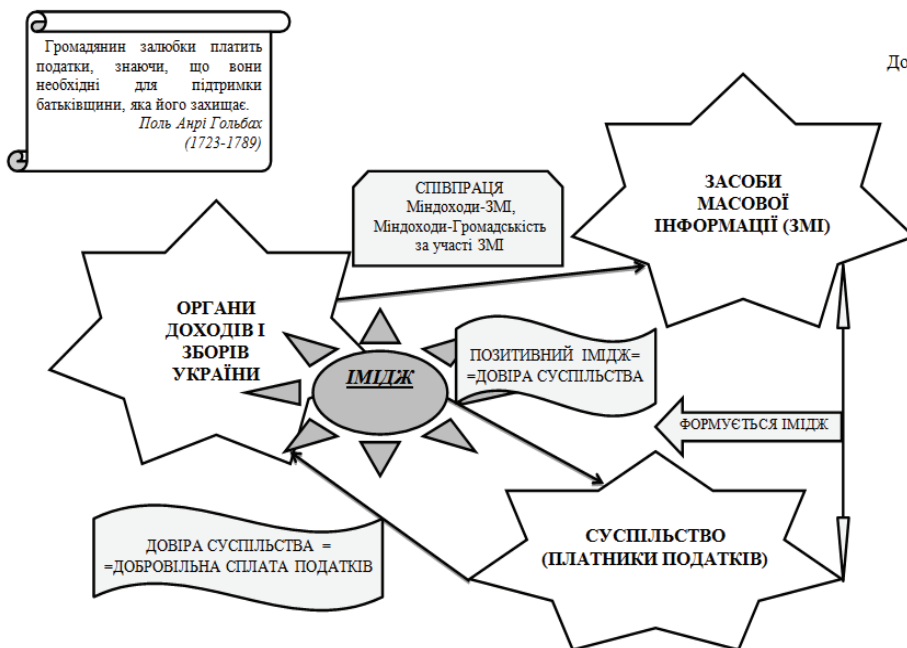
Громадянин залюбки платить податки, знаючи, що вони необхідні для підтримки батьківщини, яка його захищає.
*Поль Анрі Гольбах (1723-1789)*

До

СПІВПРАЦЯ
Міндоходи-ЗМІ,
Міндоходи-Громадськість
за участі ЗМІ

ЗАСОБИ МАСОВОЇ ІНФОРМАЦІЇ (ЗМІ)

ОРГАНИ ДОХОДІВ І ЗБОРІВ УКРАЇНИ

ІМІДЖ

ПОЗИТИВНИЙ ІМІДЖ=
=ДОВІРА СУСПІЛЬСТВА

ФОРМУЄТЬСЯ ІМІДЖ

ДОВІРА СУСПІЛЬСТВА =
=ДОБРОВІЛЬНА СПЛАТА ПОДАТКІВ

СУСПІЛЬСТВО (ПЛАТНИКИ ПОДАТКІВ)